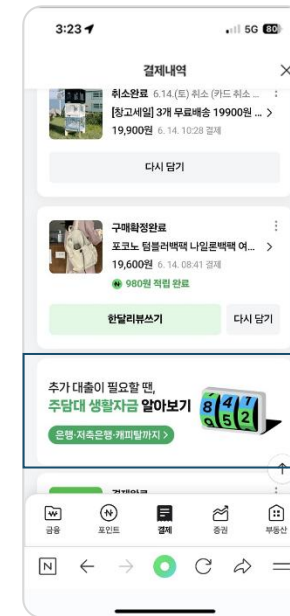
3:23

5G 80

결제내역

취소완료 6.14.(토) 취소 (카드 취소 ...

[창고세일] 3개 무료배송 19900원 ... >

19,900원 6.14. 10:28 결제

다시 담기

구매확정완료

포코노 텀블러백팩 나일론백팩 여... >

19,600원 6.14. 08:41 결제

980원 적립 완료

한달리뷰쓰기

다시 담기

추가 대출이 필요할 땐,

주담대 생활자금 알아보기

은행·저축은행·캐피탈까지 >

결제완료

금융

포인트

결제

증권

부동산

N